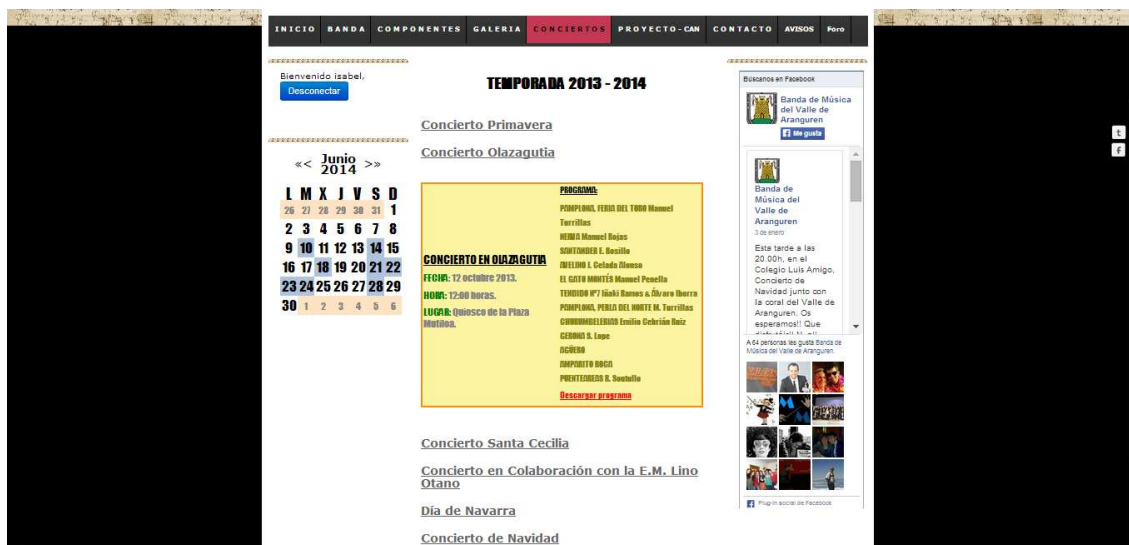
INICIO BANDA COMPONENTES GALERIA CONCIERTOS PROYECTO-CAN CONTACTO AVISOS Foro

Bienvenido isabel,
Desconectar

« Junio 2014 »

| L | M | X | J | V | S | D |
|---|---|---|---|---|---|---|
| 26 | 27 | 28 | 29 | 30 | 31 | 1 |
| 2 | 3 | 4 | 5 | 6 | 7 | 8 |
| 9 | 10 | 11 | 12 | 13 | 14 | 15 |
| 16 | 17 | 18 | 19 | 20 | 21 | 22 |
| 23 | 24 | 25 | 26 | 27 | 28 | 29 |
| 30 | 1 | 2 | 3 | 4 | 5 | 6 |

TEMPORADA 2013 - 2014

Concierto Primavera

Concierto Olazagutia

CONCIERTO EN OLAZAGUTIA
FECHA: 12 octubre 2013.
HORA: 12:00 horas.
LUGAR: Quiosco de la Plaza Mutiloa.

PROGRAMA:
PAMPLONA, FERIA DEL TORO Manuel Turrillas
NERJA Manuel Rojas
SONTONDER E. Bosillo
AVELINO E. Celada Alonso
EL GATO MONTÉS Manuel Penella
TENDIDO Nº7 Iñaki Ramos & Álvaro Iborra
PAMPLONA, PERLA DEL NORTE M. Turrillas
CHURUMBELERIAS Emilio Cebrián Ruiz
GERONA S. Lope
AGÜERO
AMPARITO ROCO
PUENTEAREAS R. Soutullo
Descargar programa

Concierto Santa Cecilia

Concierto en Colaboración con la E.M. Lino Otano

Día de Navarra

Concierto de Navidad

Buscanos en Facebook
Banda de Música del Valle de Aranguren
Me gusta
Banda de Música del Valle de Aranguren
3 de enero
Esta tarde a las 20.00h, en el Colegio Luis Amigo, Concierto de Navidad junto con la coral del Valle de Aranguren. Os esperamos!! Que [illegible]
A 64 personas les gusta Banda de Música del Valle de Aranguren.
Plug-in social de Facebook